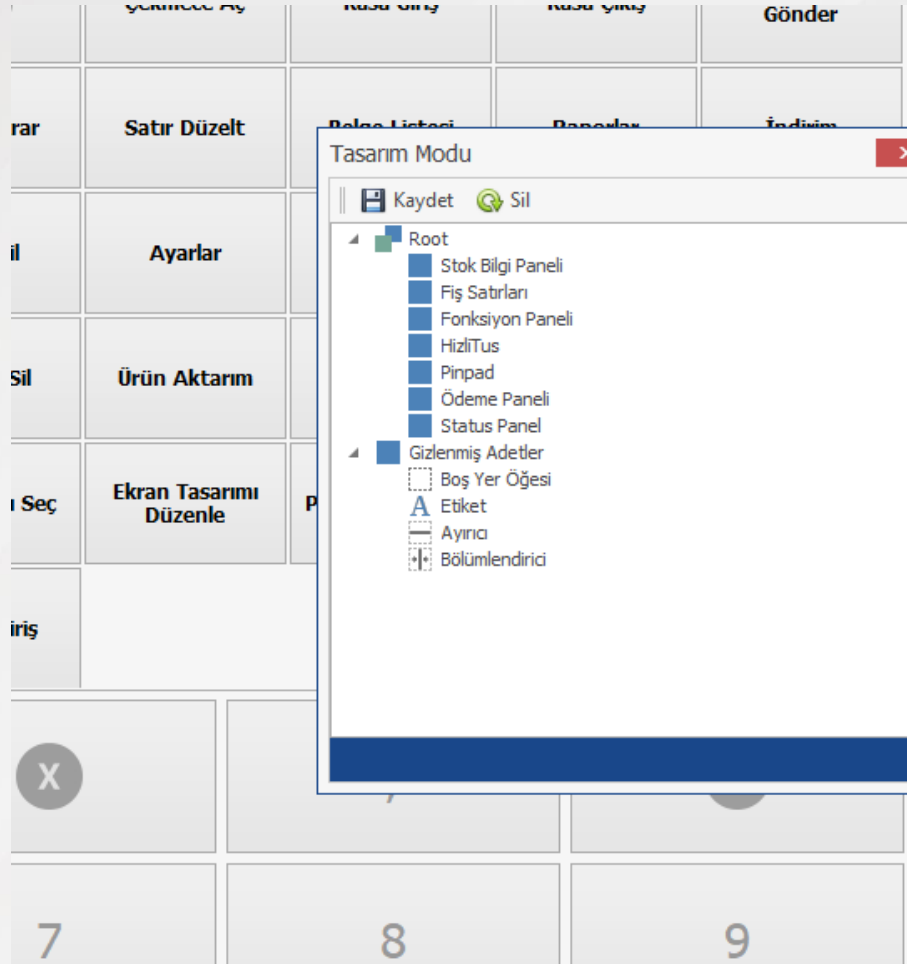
Gönder

rar

Satır Düzelt

il

Ayarlar

Sil

Ürün Aktarım

Seç

Ekran Tasarımı Düzenle

P

iriş

Tasarım Modu

Kaydet Sil

Root
Stok Bilgi Paneli
Fiş Satırları
Fonksiyon Paneli
HizliTus
Pinpad
Ödeme Paneli
Status Panel
Gizlenmiş Adetler
Boş Yer Öğesi
Etiket
Ayırıcı
Bölümlendirici

X

7

8

9